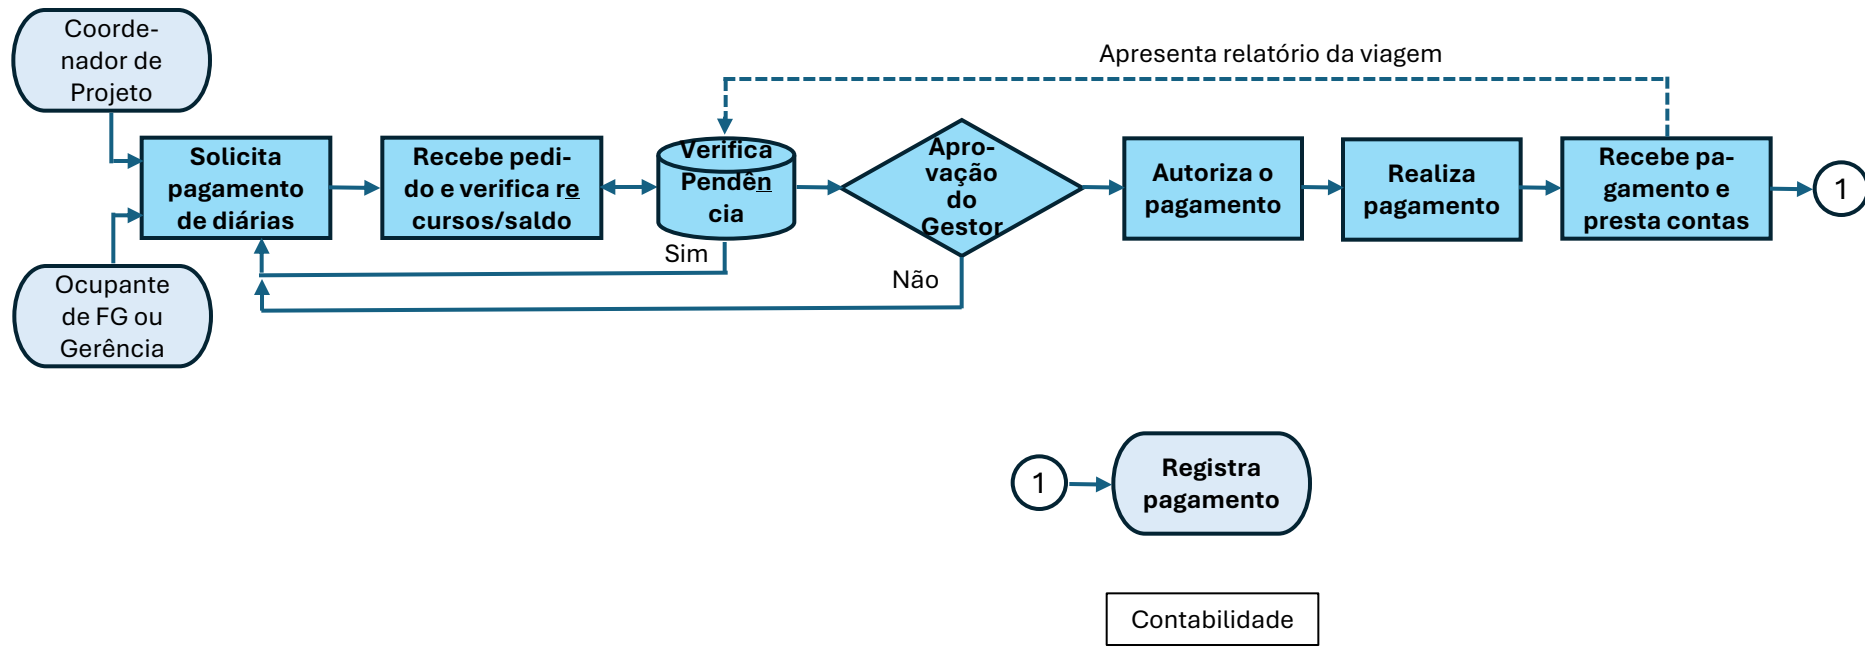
Coordenador de Projeto

Apresenta relatório da viagem

Solicita pagamento de diárias

Recebe pedido e verifica recursos/saldo

Verifica Pendência

Aprovação do Gestor

Autoriza o pagamento

Realiza pagamento

Recebe pagamento e presta contas

1

Sim

Não

Ocupante de FG ou Gerência

1

Registra pagamento

Contabilidade